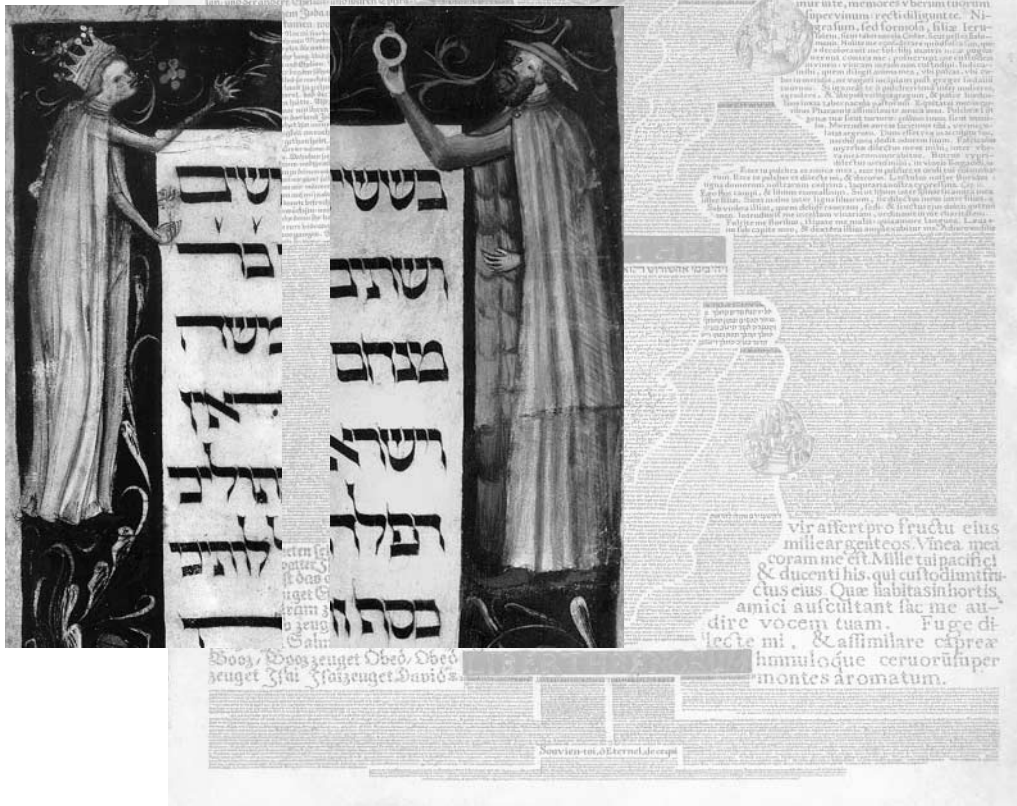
mur uite, memores vberum tuorum
fuper vinum: recti diligunt te. Ni-
gra fum, fed formofa, filiæ Ieru-

שִׁירָ

השירים אשר לשלמה

בששים
ויושתב
מנחם
וישרא
רפלר
בסתו

שם
בר
שר
אר
לכ
לותי

vir affert pro fructu eius
mille argenteos. Vinea mea
coram me eft. Mille tui pacifici
& ducenti his, qui cuftodiunt fru-
ctus eius. Quæ habitas in hortis,
amici aufcultant: fac me au-
dire vocem tuam. Fuge di-
lecte mi, & affimilare capreæ
hinnuloque ceruorum fuper
montes aromatum.

Boos, Boos zeuget Obed, Obed
zeuget Jsai Jsai zeuget David.

Souvien-toi, ô Eternel, de ce qui